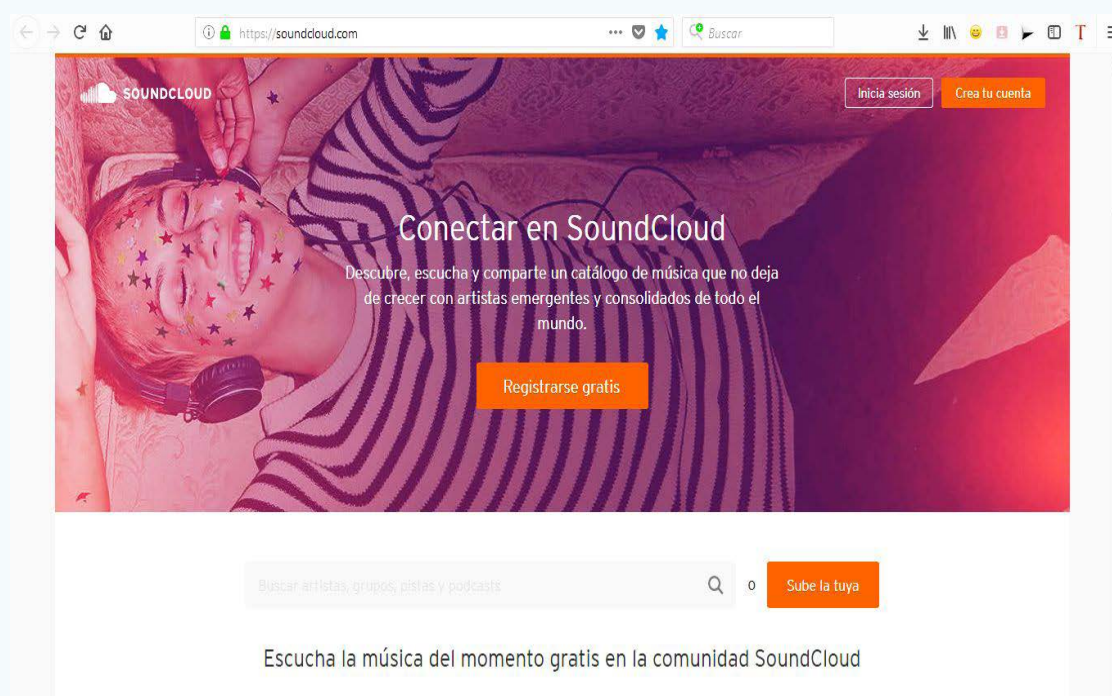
https://soundcloud.com

Buscar

SOUNDCLOUD

Inicia sesión

Crea tu cuenta

Conectar en SoundCloud

Descubre, escucha y comparte un catálogo de música que no deja de crecer con artistas emergentes y consolidados de todo el mundo.

Registrarse gratis

Buscar artistas, grupos, pistas y podcasts

o

Sube la tuya

Escucha la música del momento gratis en la comunidad SoundCloud